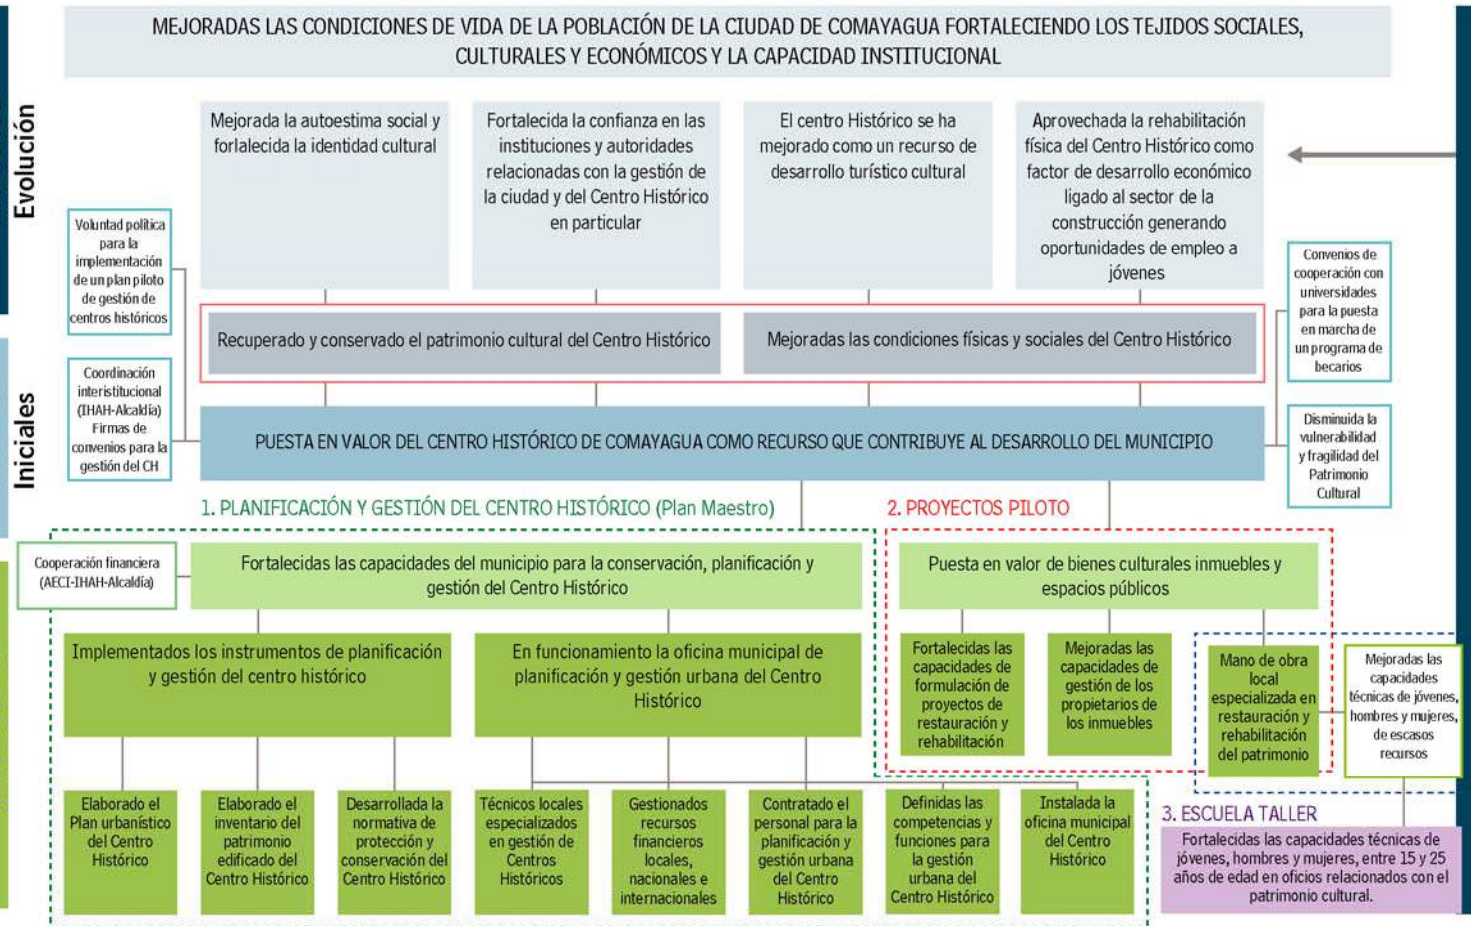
MEJORADAS LAS CONDICIONES DE VIDA DE LA POBLACIÓN DE LA CIUDAD DE COMAYAGUA FORTALECIENDO LOS TEJIDOS SOCIALES, CULTURALES Y ECONÓMICOS Y LA CAPACIDAD INSTITUCIONAL

Evolución

Iniciales

Mejorada la autoestima social y forlalecida la identidad cultural

Fortalecida la confianza en las instituciones y autoridades relacionadas con la gestión de la ciudad y del Centro Histórico en particular

El centro Histórico se ha mejorado como un recurso de desarrollo turístico cultural

Aprovechada la rehabilitación física del Centro Histórico como factor de desarrollo económico ligado al sector de la construcción generando oportunidades de empleo a jóvenes

Voluntad política para la implementación de un plan piloto de gestión de centros históricos

Convenios de cooperación con universidades para la puesta en marcha de un programa de becarios

Recuperado y conservado el patrimonio cultural del Centro Histórico

Mejoradas las condiciones físicas y sociales del Centro Histórico

Coordinación interistitucional (IHAH-Alcaldía) Firmas de convenios para la gestión del CH

PUESTA EN VALOR DEL CENTRO HISTÓRICO DE COMAYAGUA COMO RECURSO QUE CONTRIBUYE AL DESARROLLO DEL MUNICIPIO

Disminuida la vulnerabilidad y fragilidad del Patrimonio Cultural

1. PLANIFICACIÓN Y GESTIÓN DEL CENTRO HISTÓRICO (Plan Maestro)

2. PROYECTOS PILOTO

Cooperación financiera (AECI-IHAH-Alcaldía)

Fortalecidas las capacidades del municipio para la conservación, planificación y gestión del Centro Histórico

Puesta en valor de bienes culturales inmuebles y espacios públicos

Implementados los instrumentos de planificación y gestión del centro histórico

En funcionamiento la oficina municipal de planificación y gestión urbana del Centro Histórico

Fortalecidas las capacidades de formulación de proyectos de restauración y rehabilitación

Mejoradas las capacidades de gestión de los propietarios de los inmuebles

Mano de obra local especializada en restauración y rehabilitación del patrimonio

Mejoradas las capacidades técnicas de jóvenes, hombres y mujeres, de escasos recursos

Elaborado el Plan urbanístico del Centro Histórico

Elaborado el inventario del patrimonio edificado del Centro Histórico

Desarrollada la normativa de protección y conservación del Centro Histórico

Técnicos locales especializados en gestión de Centros Históricos

Gestionados recursos financieros locales, nacionales e internacionales

Contratado el personal para la planificación y gestión urbana del Centro Histórico

Definidas las competencias y funciones para la gestión urbana del Centro Histórico

Instalada la oficina municipal del Centro Histórico

3. ESCUELA TALLER

Fortalecidas las capacidades técnicas de jóvenes, hombres y mujeres, entre 15 y 25 años de edad en oficios relacionados con el patrimonio cultural.